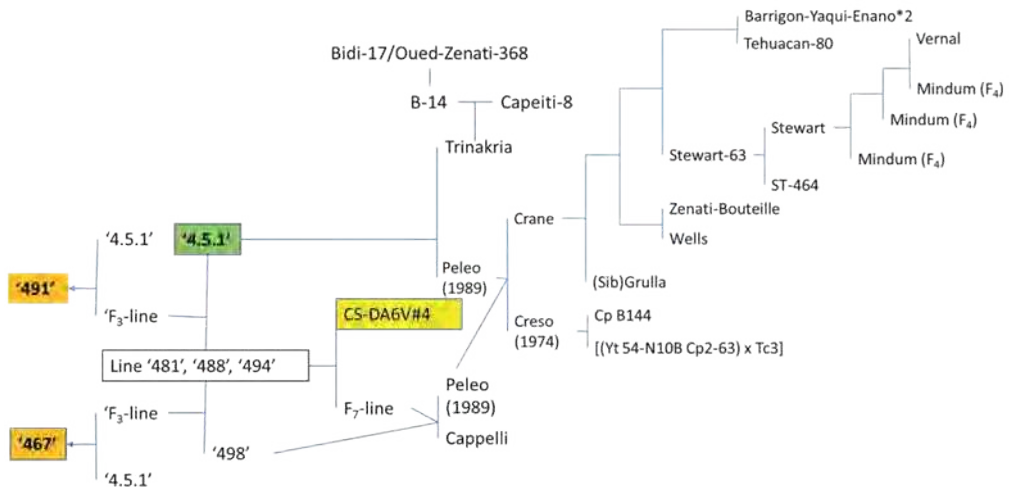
Barrigon-Yaqui-Enano*2
Tehuacan-80
Vernal
Mindum ($F_4$)
Mindum ($F_4$)
Mindum ($F_4$)
Bidi-17/Oued-Zenati-368
B-14
Capeiti-8
Trinakria
Stewart-63
Stewart
ST-464
Zenati-Bouteille
Wells
Crane
‘4.5.1’
‘4.5.1’
‘491’
Peleo (1989)
(Sib)Grulla
‘$F_3$-line
CS-DA6V#4
Creso (1974)
Cp B144
[(Yt 54-N10B Cp2-63) x Tc3]
Line ‘481’, ‘488’, ‘494’
Peleo (1989)
‘$F_3$-line
$F_7$-line
‘467’
Cappelli
‘498’
‘4.5.1’